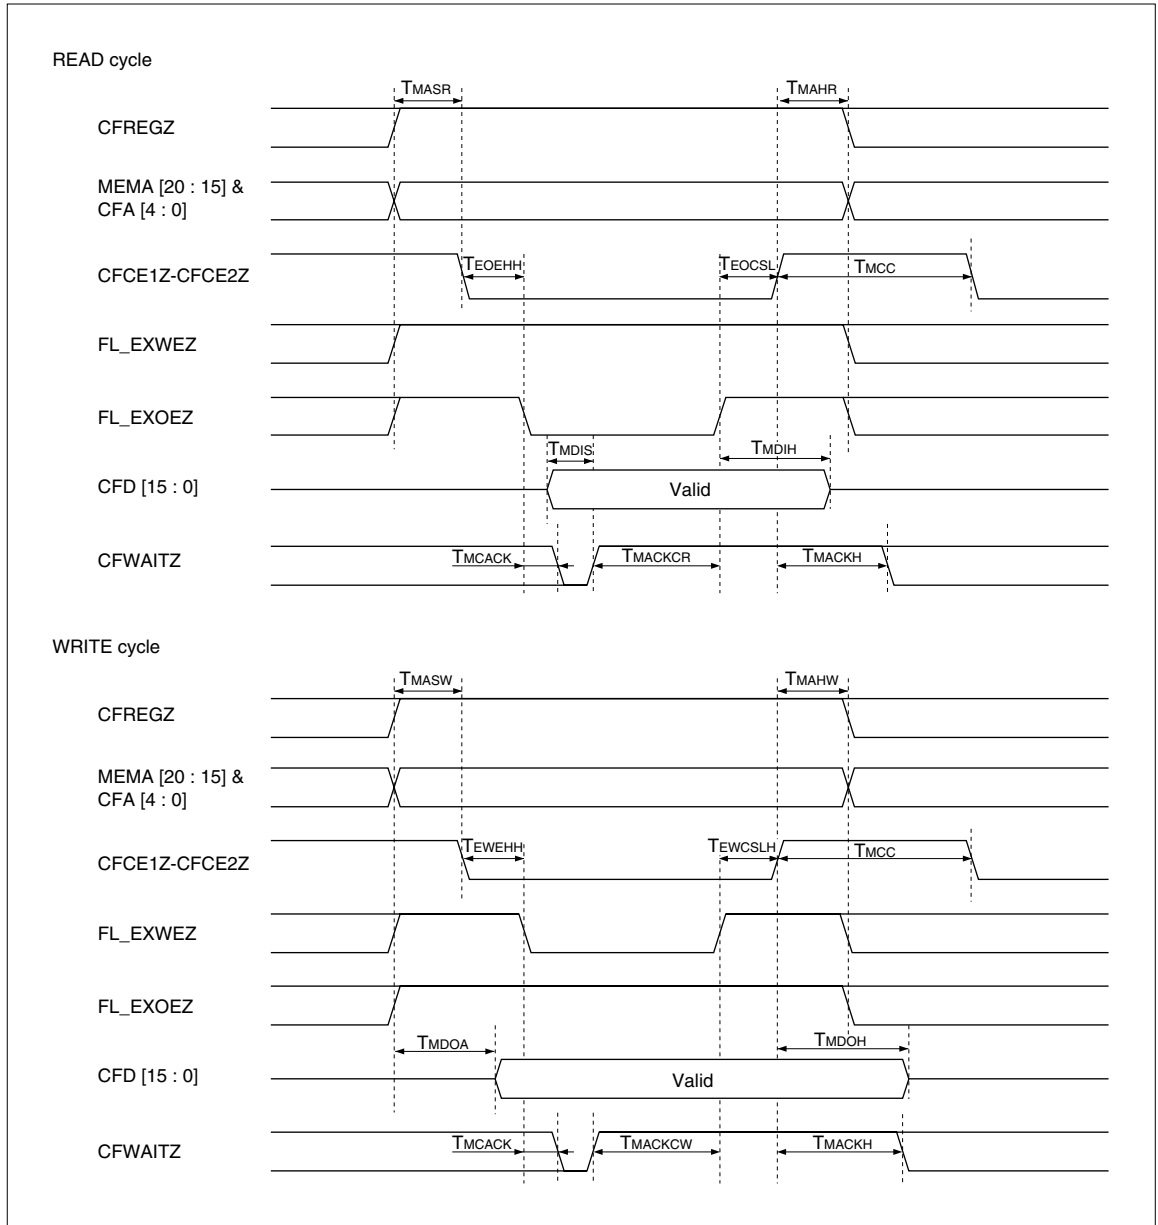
READ cycle

TMASR

TMAHR

CFREGZ

MEMA [20 : 15] & CFA [4 : 0]

CFCE1Z-CFCE2Z

TEOEHH

TEOCSL

TMCC

FL_EXWEZ

FL_EXOEZ

TMDIS

TMDIH

CFD [15 : 0]

Valid

CFWAITZ

TMCACK

TMACKCR

TMACKH

WRITE cycle

TMASW

TMAHW

CFREGZ

MEMA [20 : 15] & CFA [4 : 0]

CFCE1Z-CFCE2Z

TEWEHH

TEWCSLH

TMCC

FL_EXWEZ

FL_EXOEZ

TMDOA

TMDOH

CFD [15 : 0]

Valid

CFWAITZ

TMCACK

TMACKCW

TMACKH